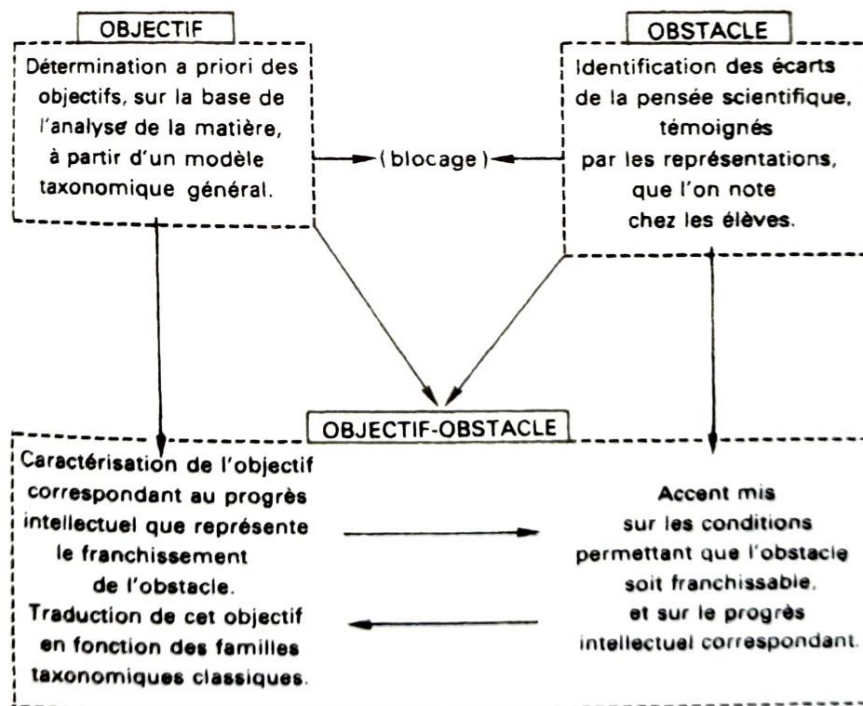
OBJECTIF

Détermination a priori des objectifs, sur la base de l'analyse de la matière, à partir d'un modèle taxonomique général.

(blocage)

OBSTACLE

Identification des écarts de la pensée scientifique, témoignés par les représentations, que l'on note chez les élèves.

OBJECTIF-OBSTACLE

Caractérisation de l'objectif correspondant au progrès intellectuel que représente le franchissement de l'obstacle.

Traduction de cet objectif en fonction des familles taxonomiques classiques.

Accent mis sur les conditions permettant que l'obstacle soit franchissable, et sur le progrès intellectuel correspondant.